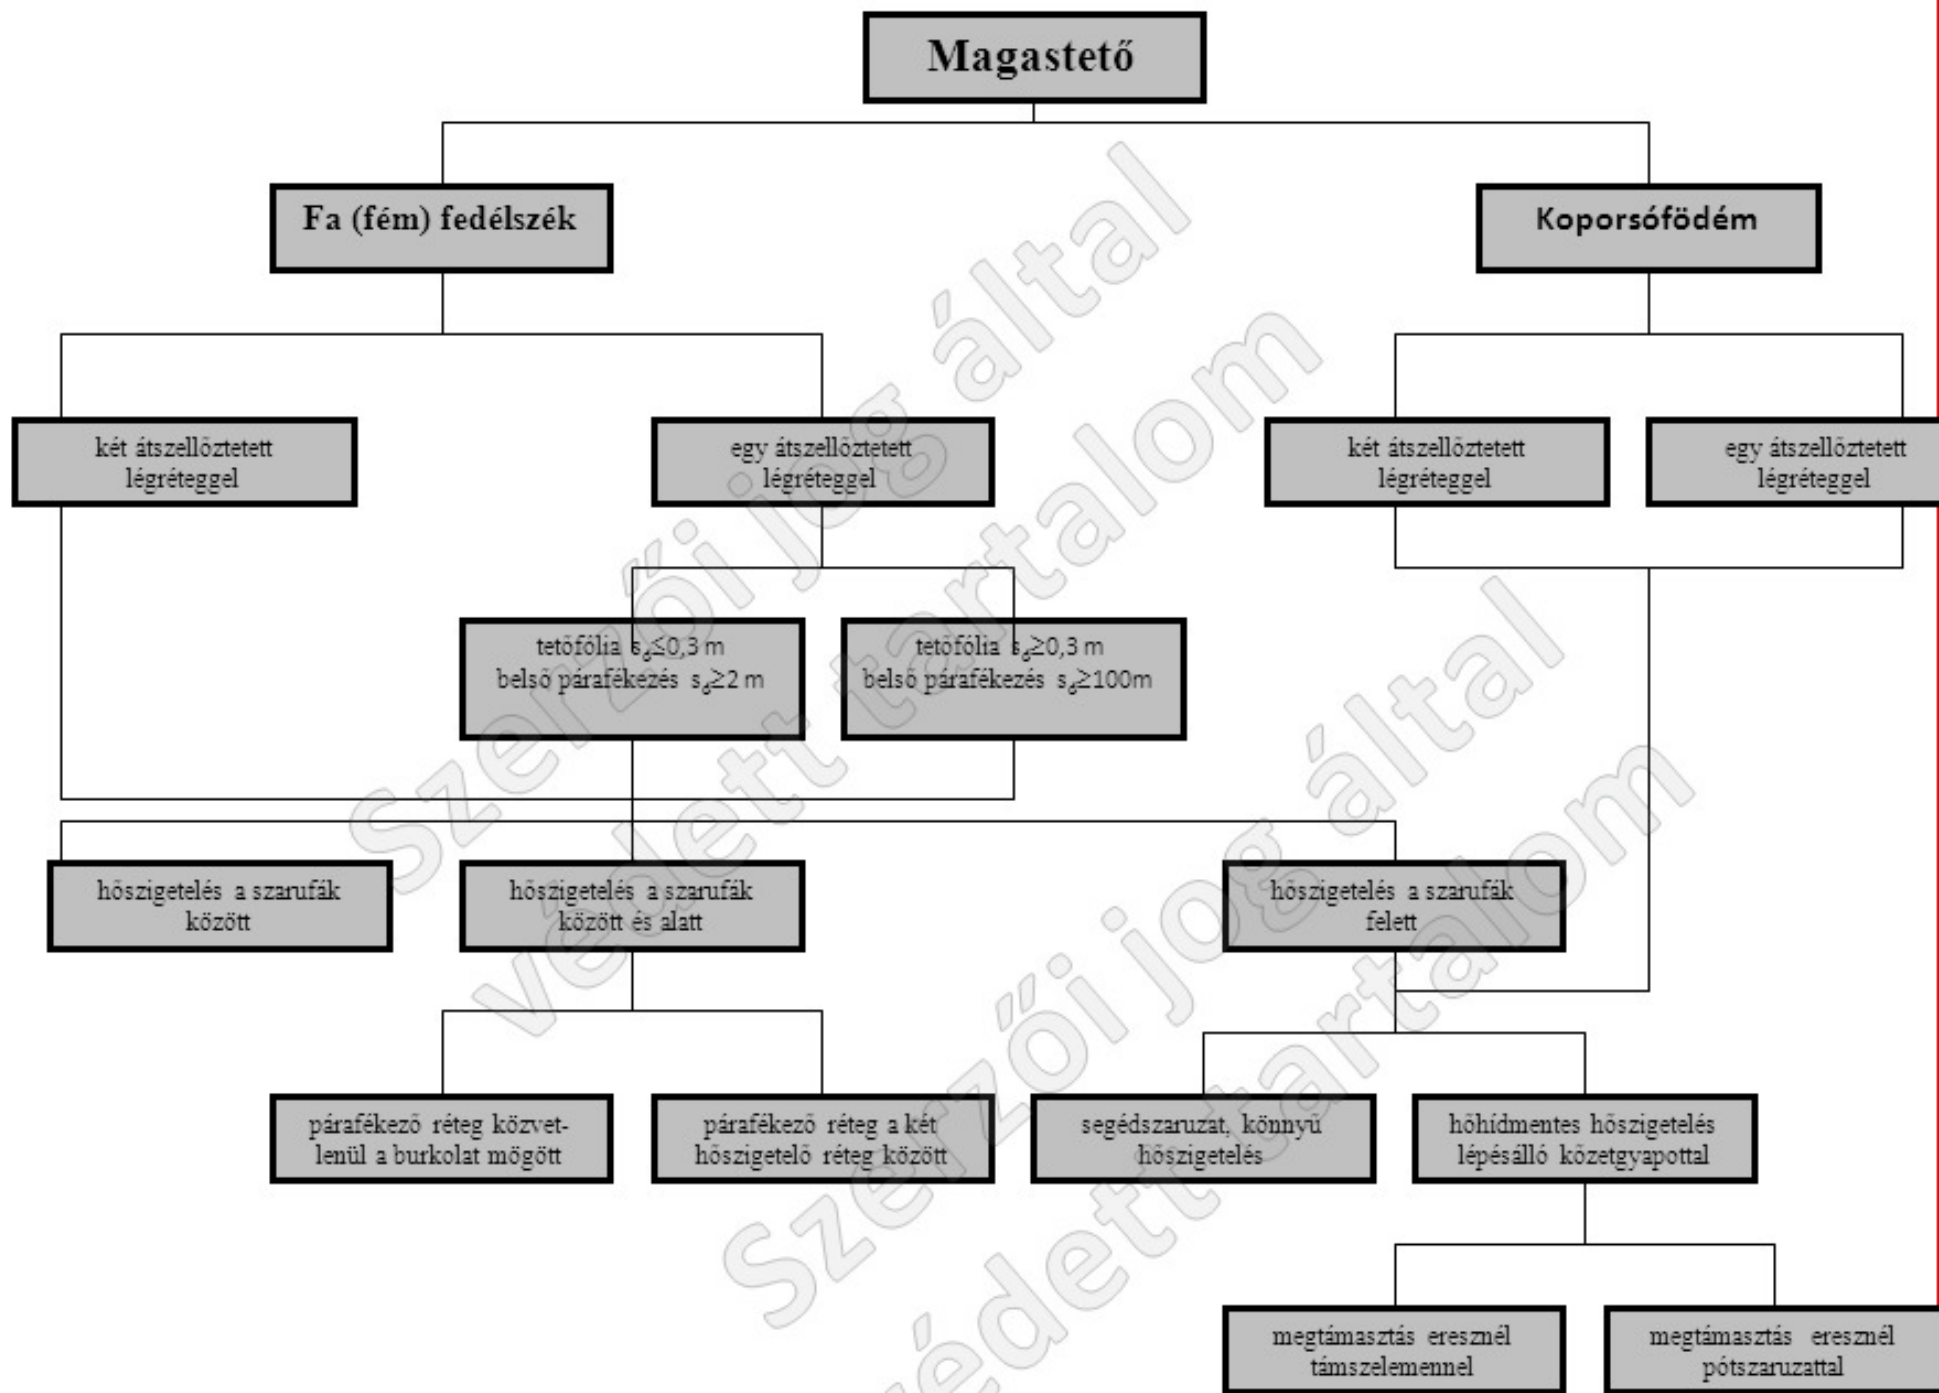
Magastető

Fa (fém) fedélszék

Koporsófödém

két átszellőztetett légréteggel

egy átszellőztetett légréteggel

két átszellőztetett légréteggel

egy átszellőztetett légréteggel

tetőfólia $s_d \leq 0,3$ m
belső párafékezés $s_d \geq 2$ m

tetőfólia $s_d \geq 0,3$ m
belső párafékezés $s_d \geq 100$m

hőszigetelés a szarufák között

hőszigetelés a szarufák között és alatt

hőszigetelés a szarufák felett

párafékező réteg közvetlenül a burkolat mögött

párafékező réteg a két hőszigetelő réteg között

segédszaruzat, könnyű hőszigetelés

hőhídmentes hőszigetelés lépésálló kőzetgyapottal

megtámasztás eresznél támszelemennel

megtámasztás eresznél pótszaruzattal

Szerzői jog által védett tartalom

Szerzői jog által védett tartalom